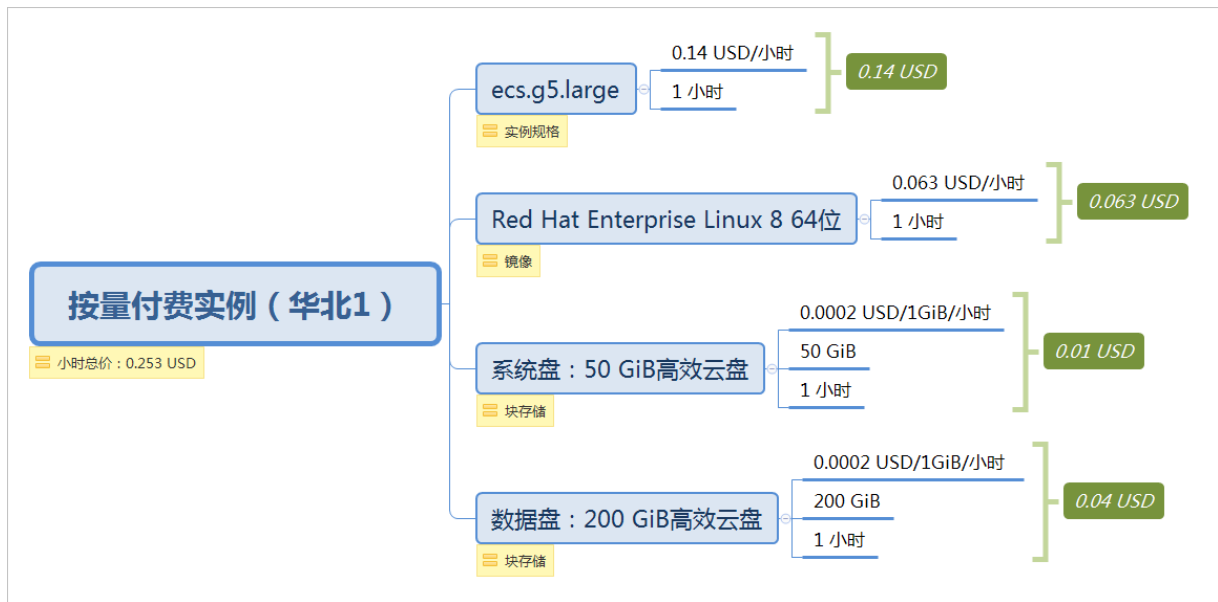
按量付费实例（华北1）

小时总价：0.253 USD

ecs.g5.large

实例规格

0.14 USD/小时

1 小时

0.14 USD

Red Hat Enterprise Linux 8 64位

镜像

0.063 USD/小时

1 小时

0.063 USD

系统盘：50 GiB高效云盘

块存储

0.0002 USD/1GiB/小时

50 GiB

1 小时

0.01 USD

数据盘：200 GiB高效云盘

块存储

0.0002 USD/1GiB/小时

200 GiB

1 小时

0.04 USD